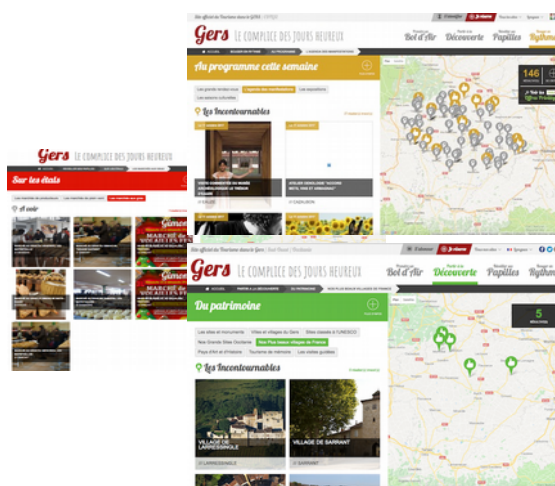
Gers LE COMPLICE DES JOURS HEUREUX

Sur les étals

À voir

MARCHÉ AU GRAS VOLAILLES FINES

MARCHÉ AU GRAS VOLAILLES FINES

Site officiel du Tourisme dans le GERS

Gers LE COMPLICE DES JOURS HEUREUX

Bol d'Air

Découverte

Papilles

Rythme

Au programme cette semaine

Les Incontournables

146

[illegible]

VILLAGE DE LARRESSINGLE

VILLAGE DE SARRANT

Site officiel du Tourisme dans le Gers

Gers LE COMPLICE DES JOURS HEUREUX

Bol d'Air

Découverte

Papilles

Rythme

Du patrimoine

Les Incontournables

5

LARRESSINGLE

SARRANT